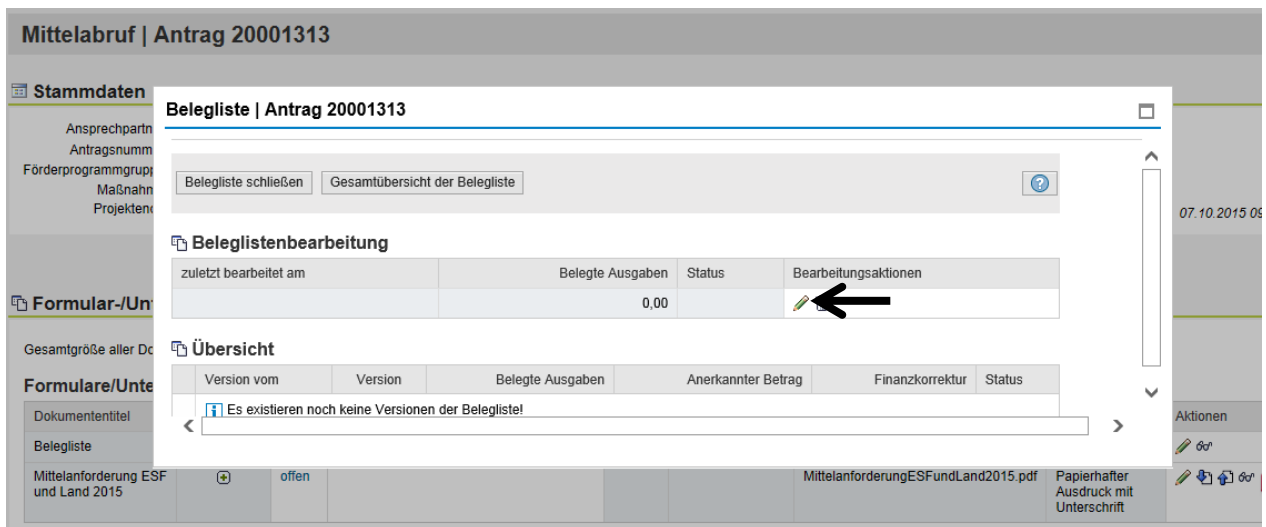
Mittelabruf | Antrag 20001313

Stammdaten

Ansprechpartn
Antragsnumm
Förderprogrammgrupp
Maßnahn
Projektend

07.10.2015 09

Formular-/Unt

Gesamtgröße aller Do

Formulare/Unte

| Dokumententitel | | | | | | | Aktionen |
|---|---|---|---|---|---|---|---|
| Belegliste | | | | | | | |
| Mittelanforderung ESF und Land 2015 | | offen | | | MittelanforderungESFundLand2015.pdf | Papierhafter Ausdruck mit Unterschrift | |

Belegliste | Antrag 20001313

Belegliste schließen
Gesamtübersicht der Belegliste

Beleglistenbearbeitung

| zuletzt bearbeitet am | Belegte Ausgaben | Status | Bearbeitungsaktionen |
|---|---|---|---|
| | 0,00 | | |

Übersicht

| | Version vom | Version | Belegte Ausgaben | Anerkannter Betrag | Finanzkorrektur | Status |
|---|---|---|---|---|---|---|
| | Es existieren noch keine Versionen der Belegliste! | | | | | |